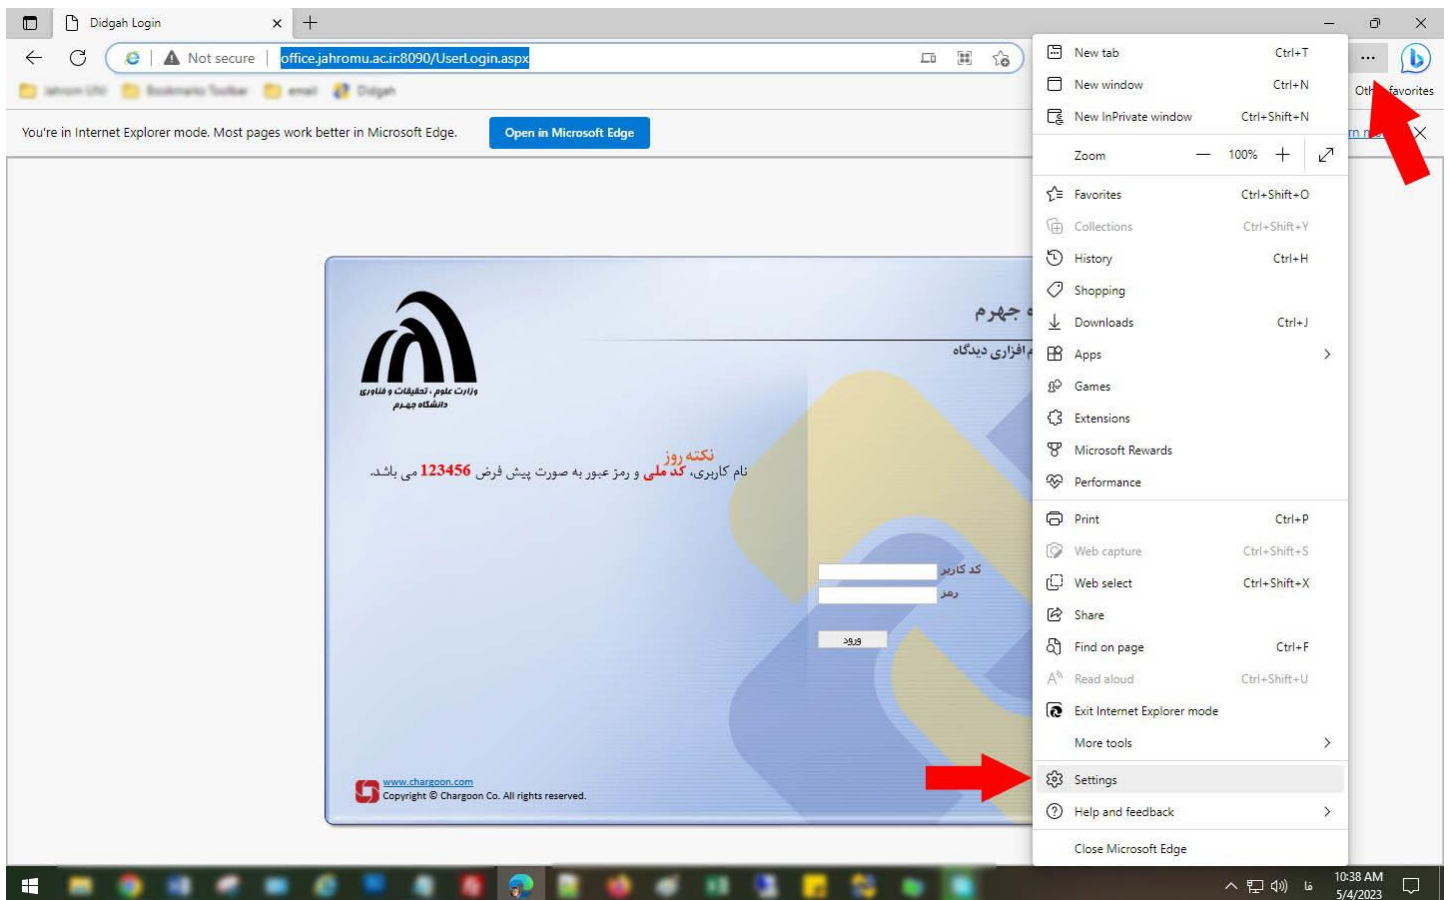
Didgah Login

Not secure | office.jahromu.ac.ir:8090/UserLogin.aspx

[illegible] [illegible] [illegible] Didgah

You're in Internet Explorer mode. Most pages work better in Microsoft Edge.

Open in Microsoft Edge

Oth favorites

وزارت علوم، تحقیقات و فناوری
دانشگاه جهرم

جهرم
افزاری دیدگاه

نکته روز
نام کاربری، کد ملی و رمز عبور به صورت پیش فرض 123456 می باشد.

کد کاربر
رمز

ورود

www.chargoon.com
Copyright © Chargoon Co. All rights reserved.

New tab Ctrl+T
New window Ctrl+N
New InPrivate window Ctrl+Shift+N
Zoom — 100% +
Favorites Ctrl+Shift+O
Collections Ctrl+Shift+Y
History Ctrl+H
Shopping
Downloads Ctrl+J
Apps
Games
Extensions
Microsoft Rewards
Performance
Print Ctrl+P
Web capture Ctrl+Shift+S
Web select Ctrl+Shift+X
Share
Find on page Ctrl+F
Read aloud Ctrl+Shift+U
Exit Internet Explorer mode
More tools
Settings
Help and feedback
Close Microsoft Edge

فا
10:38 AM
5/4/2023